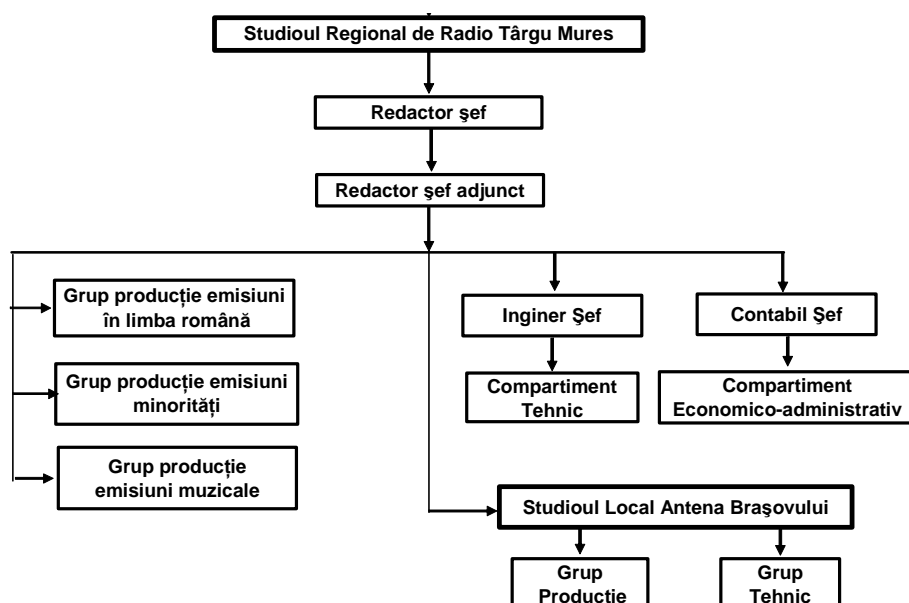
Studioul Regional de Radio Târgu Mures

Redactor şef

Redactor şef adjunct

Grup producție emisiuni în limba română

Grup producție emisiuni minorități

Grup producție emisiuni muzicale

Inginer Şef

Compartiment Tehnic

Contabil Şef

Compartiment Economico-administrativ

Studioul Local Antena Braşovului

Grup Productie

Grup Tehnic